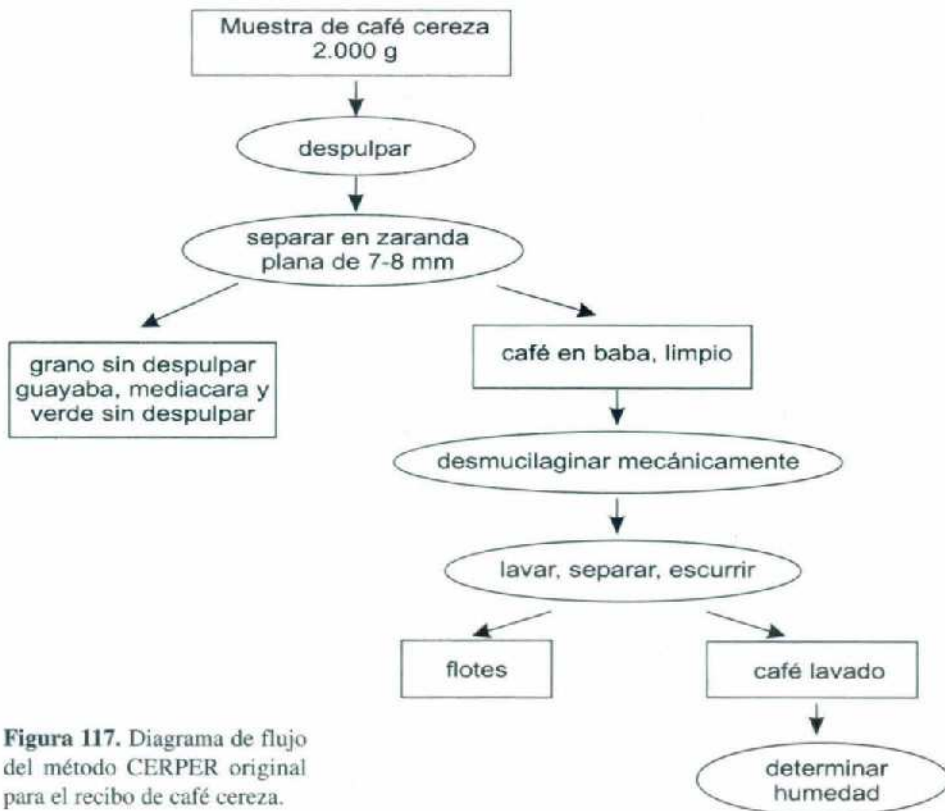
Muestra de café cereza
2.000 g

despulpar

separar en zaranda plana de 7-8 mm

grano sin despulpar guayaba, mediacara y verde sin despulpar

café en baba, limpio

desmucilaginar mecánicamente

lavar, separar, escurrir

flotes

café lavado

determinar humedad

**Figura 117.** Diagrama de flujo del método CERPER original para el recibo de café cereza.